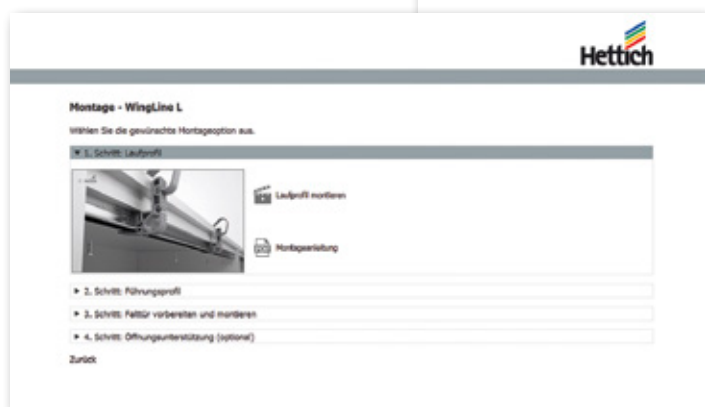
Hettich

Montage - WingLine L

Wählen Sie die gewünschte Montageoption aus.

▼ 1. Schritt: Laufprofil

Laufprofil montieren

PDF

Montageanleitung

► 2. Schritt: Führungsprofil

► 3. Schritt: Falttür vorbereiten und montieren

► 4. Schritt: Öffnungsunterstützung (optional)

Zurück